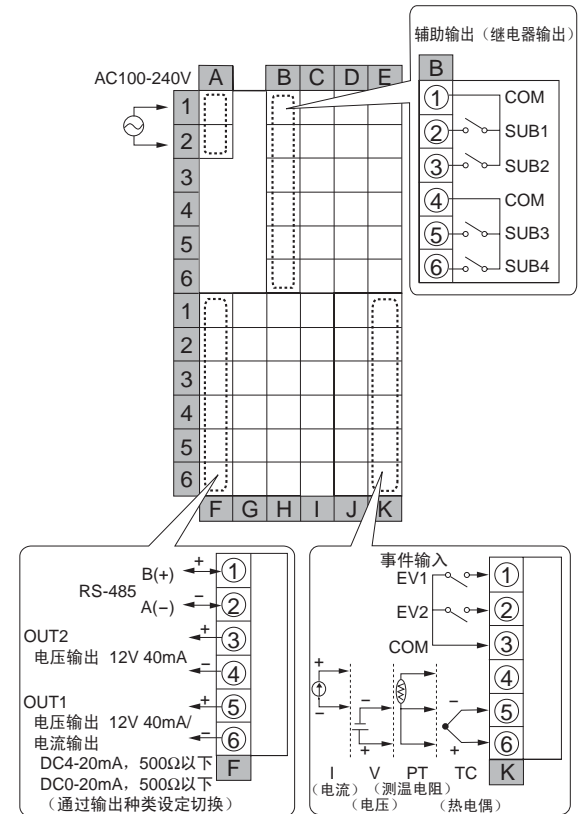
辅助输出（继电器输出）

B
①
②
③
④
⑤
⑥
COM
SUB1
SUB2
COM
SUB3
SUB4

AC100-240V
A B C D E
1
2
3
4
5
6
1
2
3
4
5
6
F G H I J K

RS-485
B(+) +
A(−) −
①
②
OUT2
电压输出 12V 40mA
+
−
③
④
OUT1
电压输出 12V 40mA/
电流输出
DC4-20mA，500Ω以下
DC0-20mA，500Ω以下
（通过输出种类设定切换）
+
−
⑤
⑥
F

事件输入
EV1
EV2
COM
①
②
③
④
⑤
⑥
+
−
−
+
−
+
I
（电流）
V
（电压）
PT
（测温电阻）
TC
（热电偶）
K